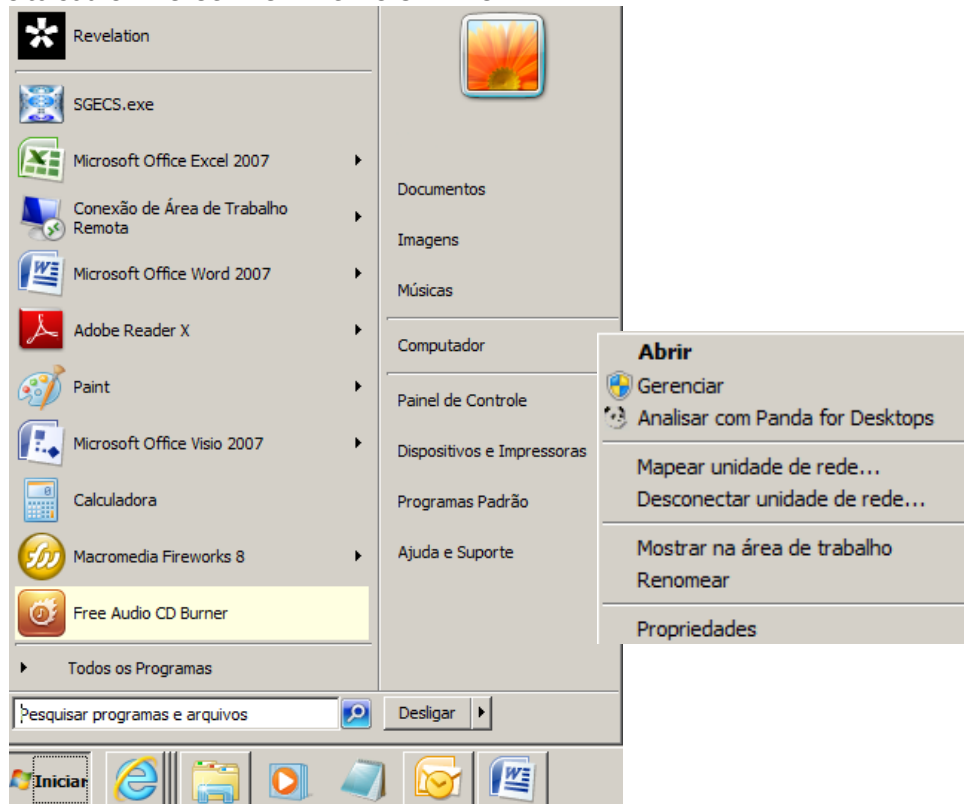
Revelation
SGECS.exe
Microsoft Office Excel 2007
Conexão de Área de Trabalho Remota
Microsoft Office Word 2007
Adobe Reader X
Paint
Microsoft Office Visio 2007
Calculadora
Macromedia Fireworks 8
Free Audio CD Burner
Todos os Programas
Pesquisar programas e arquivos

Documentos
Imagens
Músicas
Computador
Painel de Controle
Dispositivos e Impressoras
Programas Padrão
Ajuda e Suporte
Desligar

Abrir
Gerenciar
Analisar com Panda for Desktops
Mapear unidade de rede...
Desconectar unidade de rede...
Mostrar na área de trabalho
Renomear
Propriedades

Iniciar